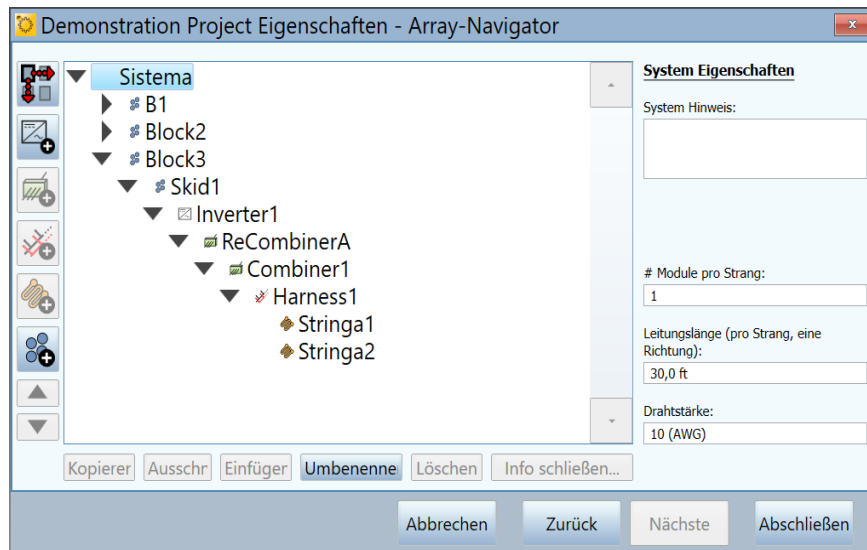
Demonstration Project Eigenschaften - Array-Navigator

Sistema
B1
Block2
Block3
Skid1
Inverter1
ReCombinerA
Combiner1
Harness1
Stringa1
Stringa2

Kopierer Ausschr Einfüger Umbenenne Löschen Info schließen...

System Eigenschaften

System Hinweis:

# Module pro Strang:
1

Leitungslänge (pro Strang, eine Richtung):
30,0 ft

Drahtstärke:
10 (AWG)

Abbrechen Zurück Nächste Abschließen